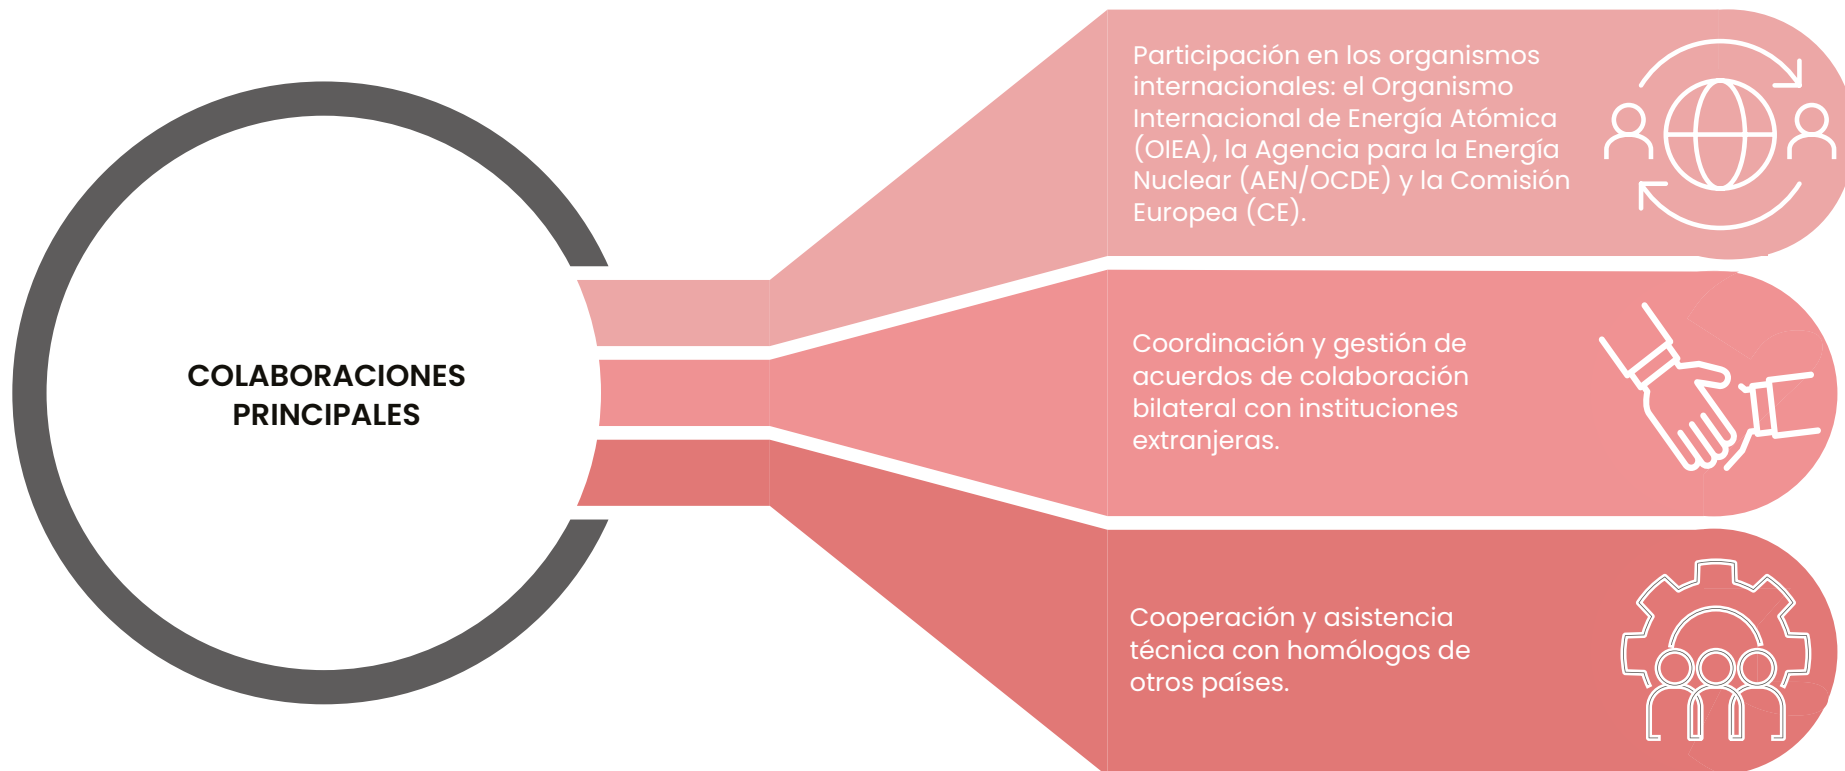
COLABORACIONES PRINCIPALES

Participación en los organismos internacionales: el Organismo Internacional de Energía Atómica (OIEA), la Agencia para la Energía Nuclear (AEN/OCDE) y la Comisión Europea (CE).

Coordinación y gestión de acuerdos de colaboración bilateral con instituciones extranjeras.

Cooperación y asistencia técnica con homólogos de otros países.